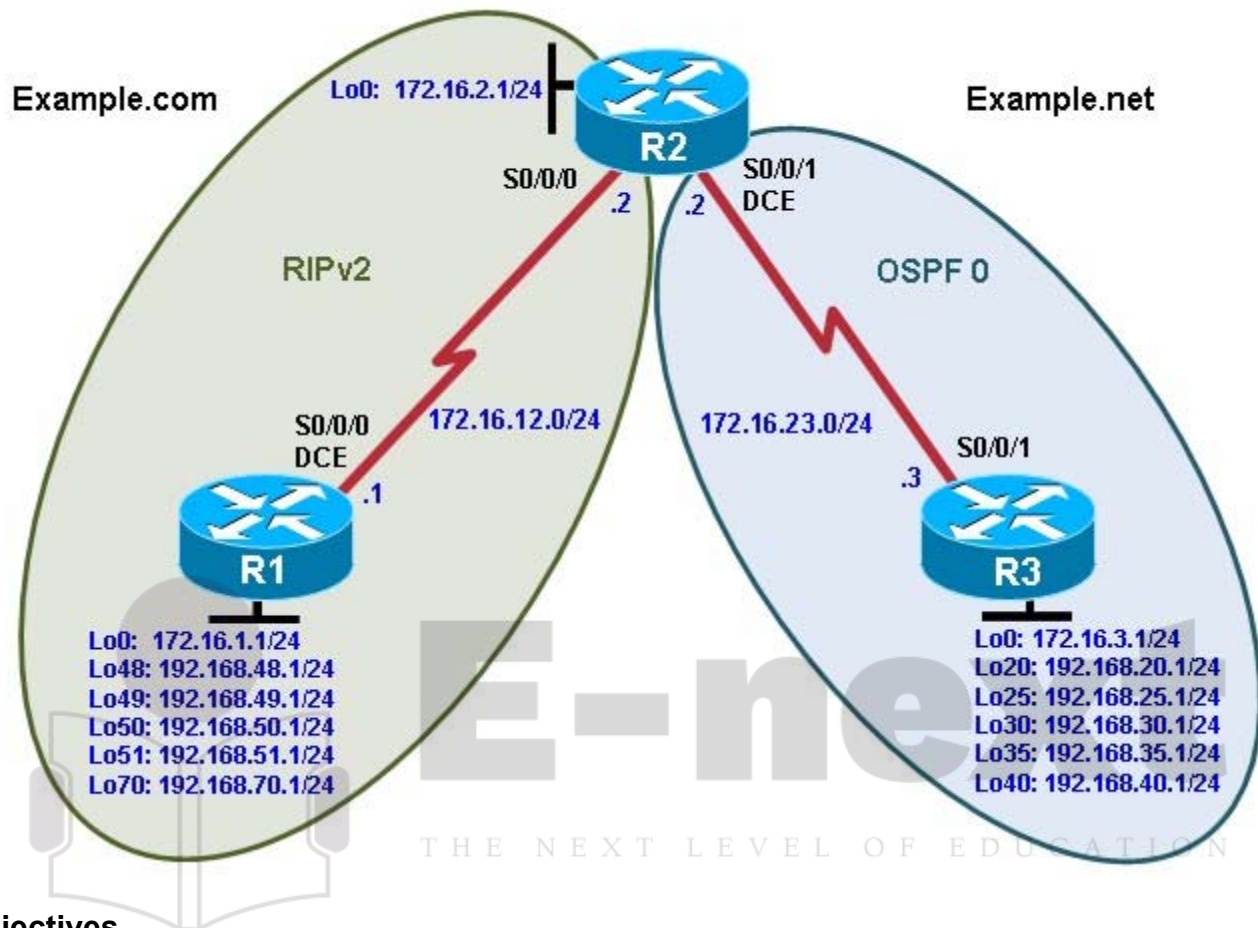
Example.com

Lo0: 172.16.2.1/24

R2

Example.net

S0/0/0

.2

.2

S0/0/1
DCE

RIPv2

OSPF 0

S0/0/0
DCE

172.16.12.0/24

.1

172.16.23.0/24

S0/0/1

.3

R1

R3

Lo0: 172.16.1.1/24
Lo48: 192.168.48.1/24
Lo49: 192.168.49.1/24
Lo50: 192.168.50.1/24
Lo51: 192.168.51.1/24
Lo70: 192.168.70.1/24

Lo0: 172.16.3.1/24
Lo20: 192.168.20.1/24
Lo25: 192.168.25.1/24
Lo30: 192.168.30.1/24
Lo35: 192.168.35.1/24
Lo40: 192.168.40.1/24

E-net

THE NEXT LEVEL OF EDUCATION

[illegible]jectives